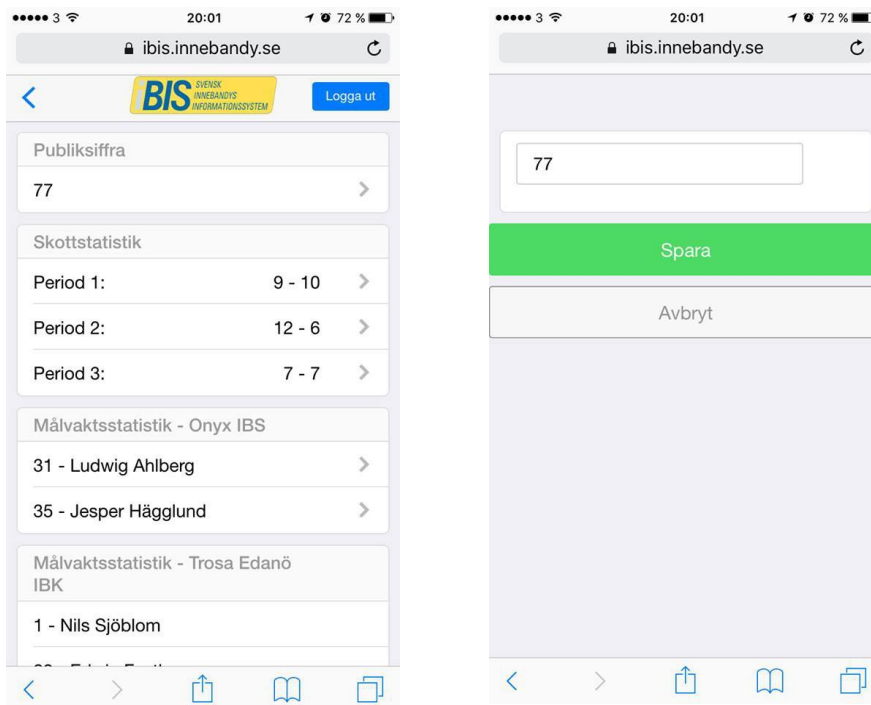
3 20:01 72 %

ibis.innebandy.se

BIS SVENSK INNEBANDYS INFORMATIONSSYSTEM

Logga ut

Publiksiffra

77

Skottstatistik

Period 1: 9 - 10

Period 2: 12 - 6

Period 3: 7 - 7

Målvaktsstatistik - Onyx IBS

31 - Ludwig Ahlberg

35 - Jesper Hägglund

Målvaktsstatistik - Trosa Edanö IBK

1 - Nils Sjöblom

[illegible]

3 20:01 72 %

ibis.innebandy.se

77

Spara

Avbryt